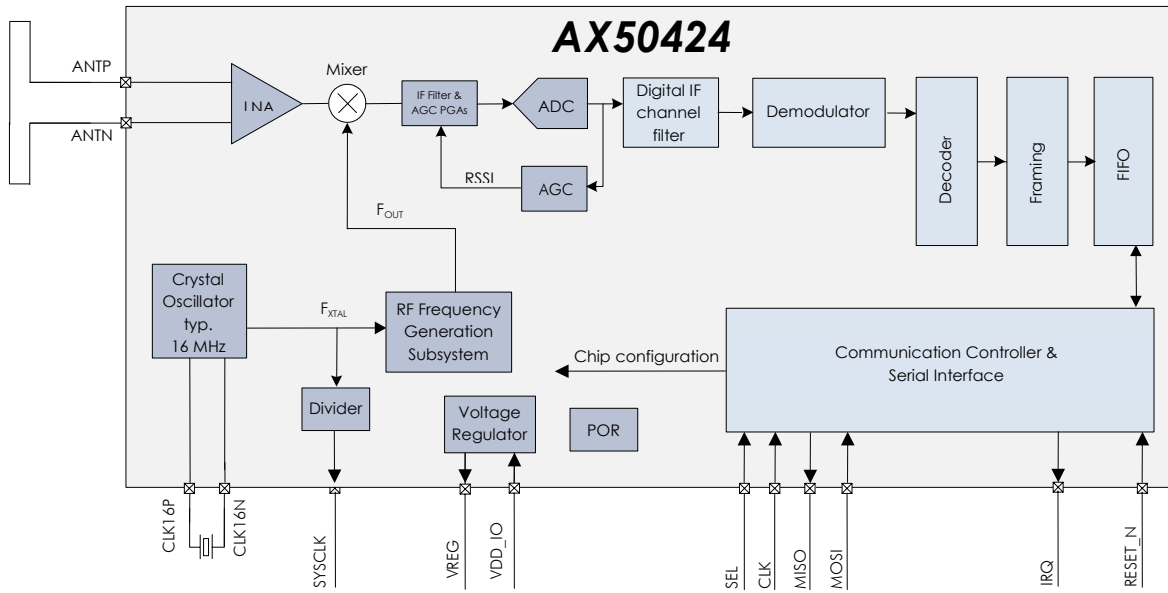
AX50424

ANTP

ANTN

INA

Mixer

IF Filter & AGC PGAs

ADC

Digital IF channel filter

Demodulator

Decoder

Framing

FIFO

RSSI

AGC

$F_{OUT}$

Crystal Oscillator typ. 16 MHz

$F_{XTAL}$

RF Frequency Generation Subsystem

Chip configuration

Communication Controller & Serial Interface

Divider

Voltage Regulator

POR

CLK16P

CLK16N

SYSCLK

VREG

VDD_IO

SEL

CLK

MISO

MOSI

IRQ

RESET_N